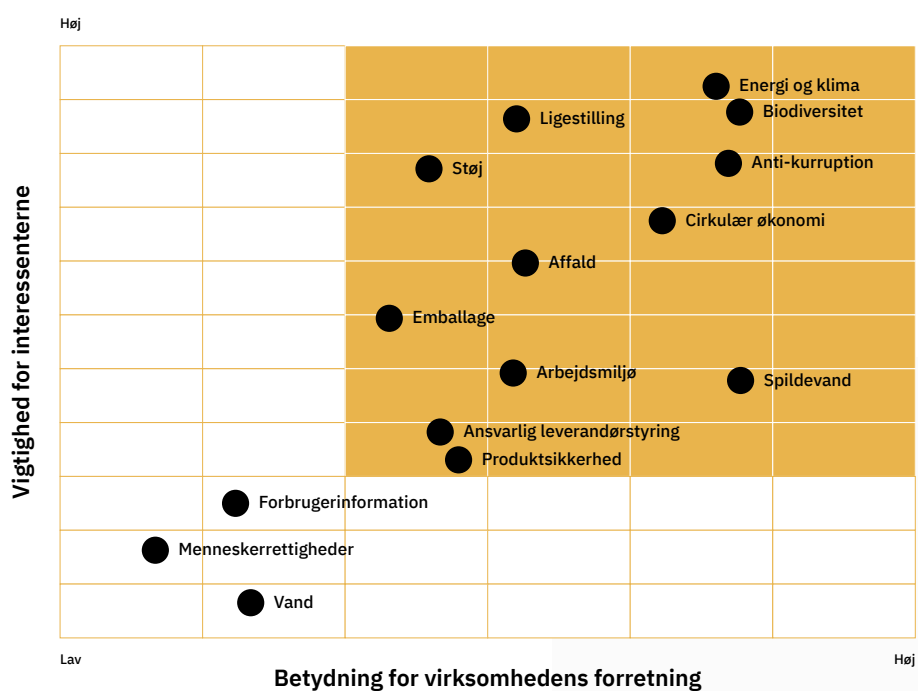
Høj

Vigtighed for interessenterne

Energi og klima
Biodiversitet
Ligestilling
Støj
Anti-kurruption
Cirkulær økonomi
Affald
Emballage
Arbejdsmiljø
Spildevand
Ansvarlig leverandørstyring
Produktsikkerhed
Forbrugerinformation
Menneskerrettigheder
Vand

Lav
Høj

Betydning for virksomhedens forretning